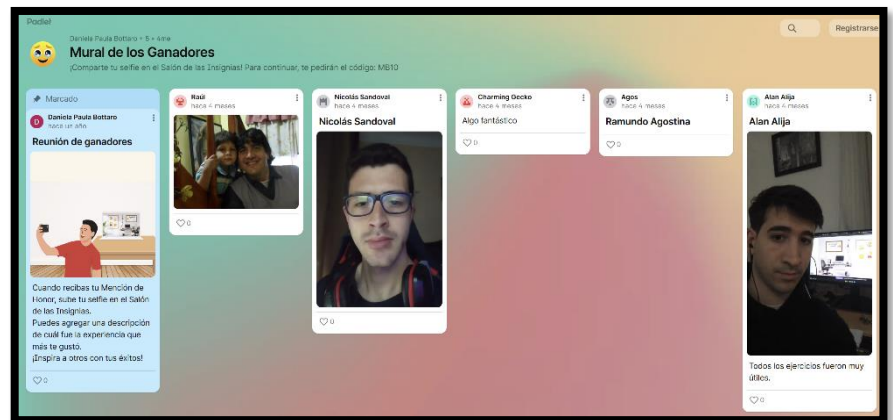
Padlet
Daniela Paula Bottaro • 5 • 4me
Mural de los Ganadores
¡Comparte tu selfie en el Salón de las Insignias! Para continuar, te pedirán el código: MB10

Registrarse

Marcado
Daniela Paula Bottaro
hace un año
Reunión de ganadores
Cuando recibas tu Mención de Honor, sube tu selfie en el Salón de las Insignias.
Puedes agregar una descripción de cuál fue la experiencia que más te gustó.
¡Inspira a otros con tus éxitos!
0

Raúl
hace 4 meses
0

Nicolás Sandoval
hace 4 meses
Nicolás Sandoval
0

Charming Gecko
hace 4 meses
Algo fantástico
0

Agos
hace 4 meses
Ramundo Agostina
0

Alan Alija
hace 4 meses
Alan Alija
Todos los ejercicios fueron muy útiles.
0